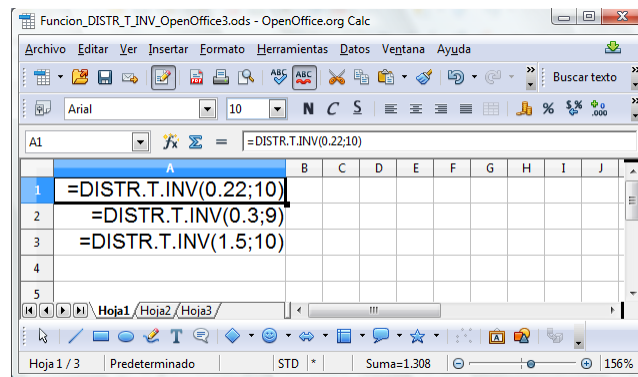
Funcion_DISTR_T_INV_OpenOffice3.ods - OpenOffice.org Calc

Archivo Editar Ver Insertar Formato Herramientas Datos Ventana Ayuda

Buscar texto

Arial 10 N C S

A1 =DISTR.T.INV(0.22;10)

| | A | B | C | D | E | F | G | H | I | J |
|---|---|---|---|---|---|---|---|---|---|---|
| 1 | =DISTR.T.INV(0.22;10) | | | | | | | | | |
| 2 | =DISTR.T.INV(0.3;9) | | | | | | | | | |
| 3 | =DISTR.T.INV(1.5;10) | | | | | | | | | |
| 4 | | | | | | | | | | |
| 5 | | | | | | | | | | |

Hoja1 Hoja2 Hoja3

Hoja 1 / 3 Predeterminado STD * Suma=1.308 156%